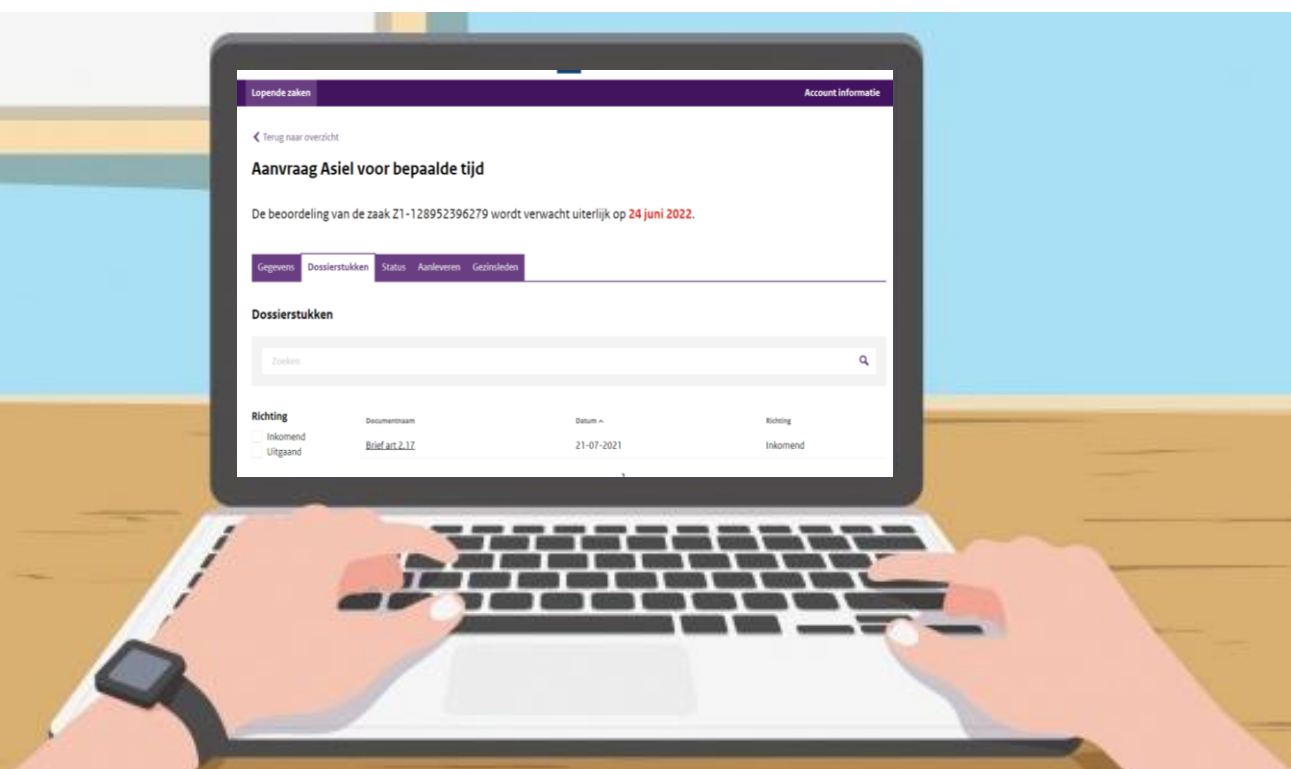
Lopende zaken

Account informatie

Terug naar overzicht

Aanvraag Asiel voor bepaalde tijd

De beoordeling van de zaak Z1-128952396279 wordt verwacht uiterlijk op 24 juni 2022.

Gegevens Dossierstukken Status Aanleveren Gezinsleden

Dossierstukken

Zoeken

Richting
Inkomend
Uitgaand

| Documentnaam | Datum | Richting |
|---|---|---|
| Brief art 2.17 | 21-07-2021 | Inkomend |